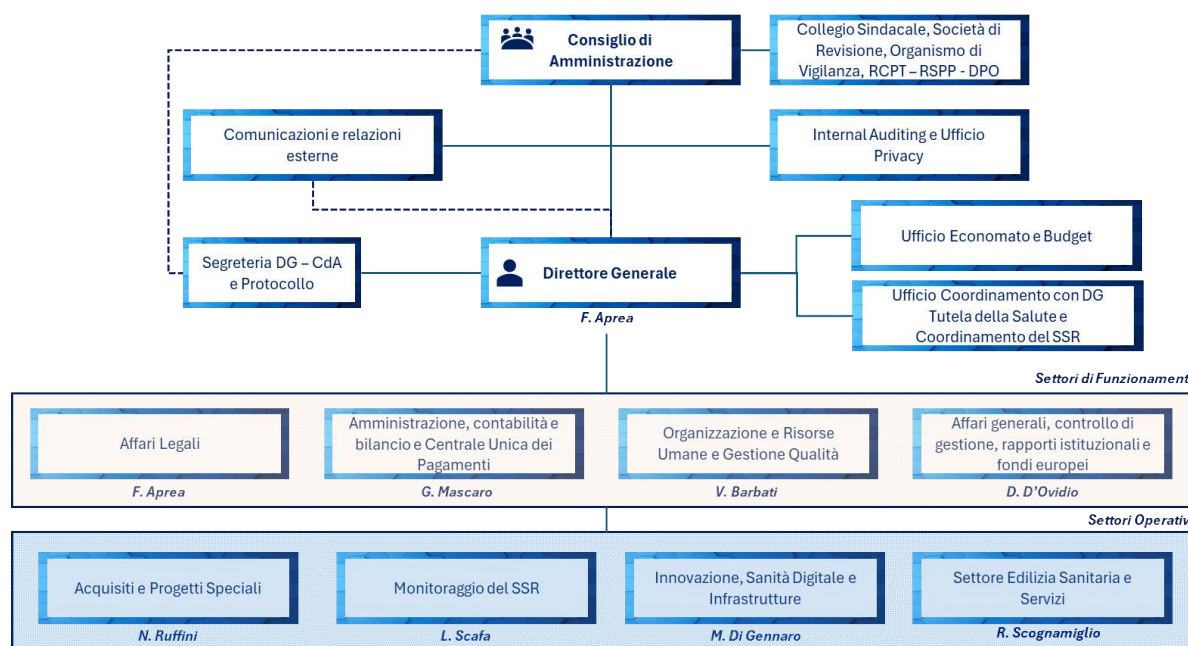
Consiglio di Amministrazione

Collegio Sindacale, Società di Revisione, Organismo di Vigilanza, RCPT – RSPP - DPO

Comunicazioni e relazioni esterne

Internal Auditing e Ufficio Privacy

Ufficio Economato e Budget

Segreteria DG – CdA e Protocollo

Direttore Generale

F. Aprea

Ufficio Coordinamento con DG Tutela della Salute e Coordinamento del SSR

Settori di Funzionament

Affari Legali

F. Aprea

Amministrazione, contabilità e bilancio e Centrale Unica dei Pagamenti

G. Mascaro

Organizzazione e Risorse Umane e Gestione Qualità

V. Barbati

Affari generali, controllo di gestione, rapporti istituzionali e fondi europei

D. D'Ovidio

Settori Operativ

Acquisiti e Progetti Speciali

N. Ruffini

Monitoraggio del SSR

L. Scafa

Innovazione, Sanità Digitale e Infrastrutture

M. Di Gennaro

Settore Edilizia Sanitaria e Servizi

R. Scognamiglio